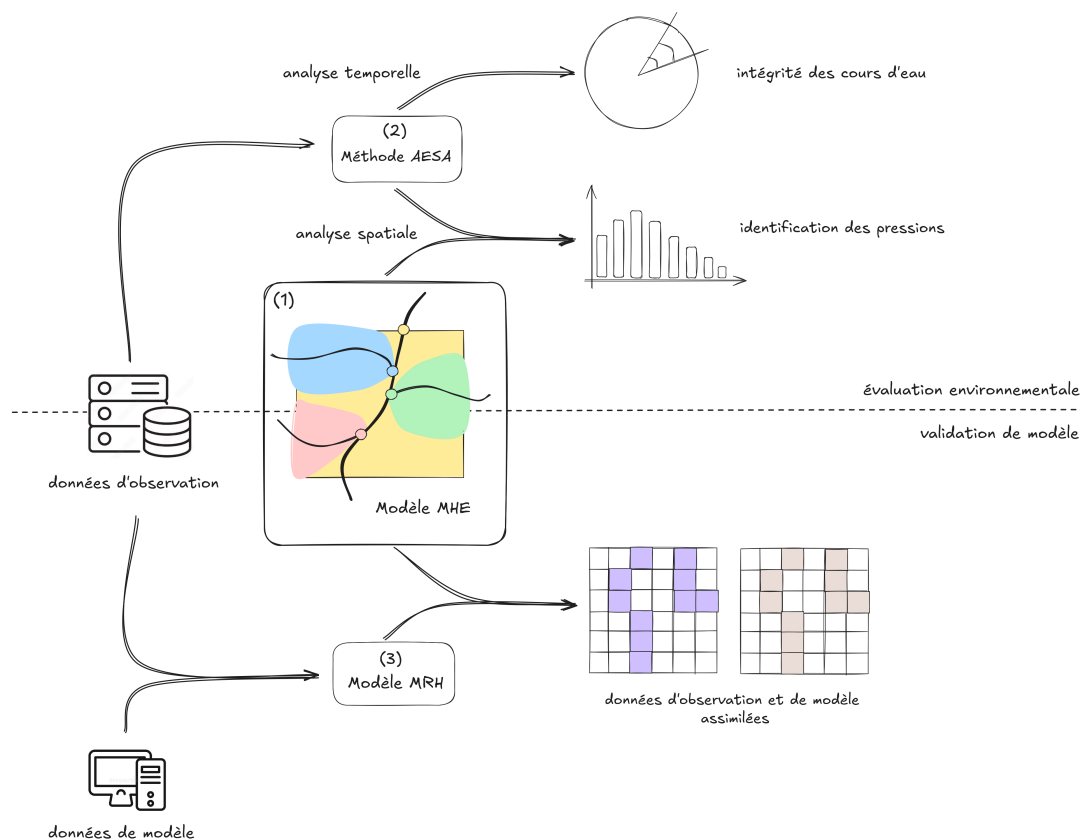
analyse temporelle

intégrité des cours d'eau

(2)
Méthode AESA

analyse spatiale

identification des pressions

(1)

évaluation environnementale

validation de modèle

données d'observation

Modèle MHE

(3)
Modèle MRH

données d'observation et de modèle assimilées

données de modèle